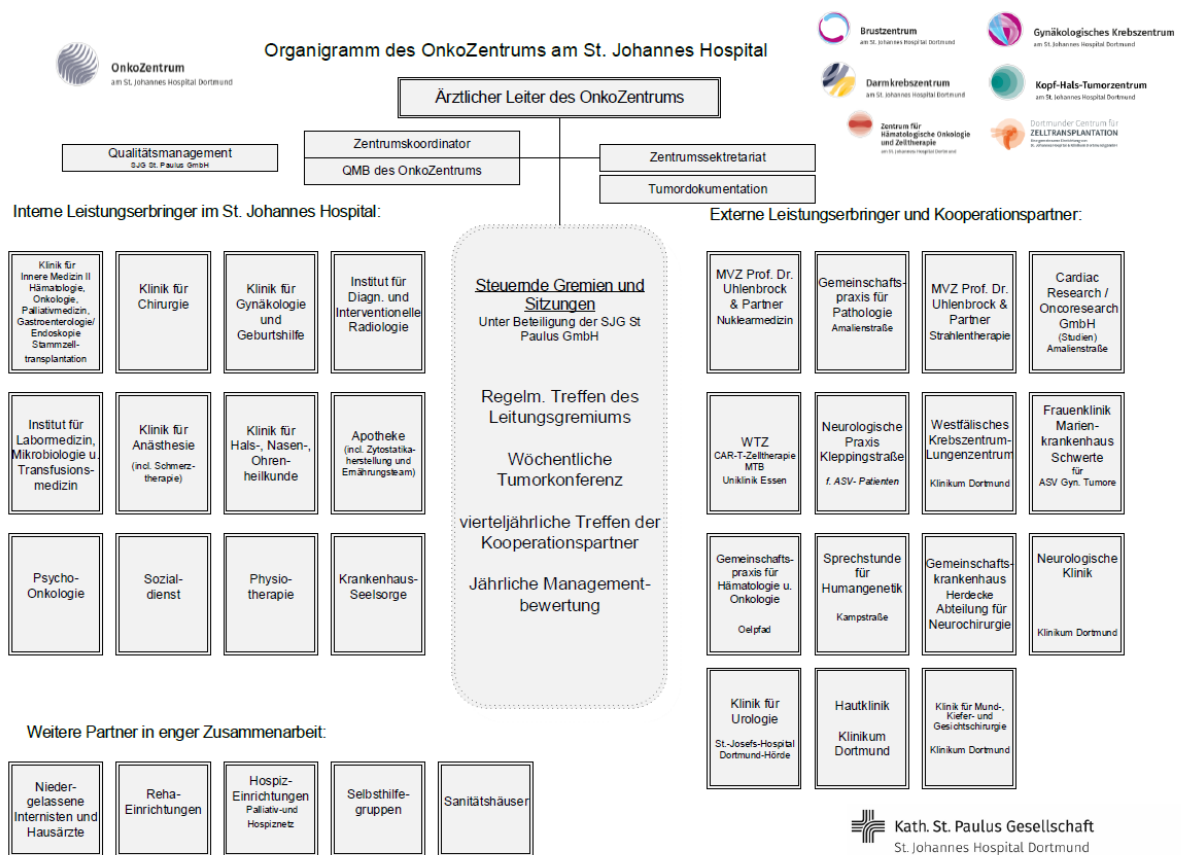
OnkoZentrum
am St. Johannes Hospital Dortmund

Organigramm des OnkoZentrums am St. Johannes Hospital

Brustzentrum
am St. Johannes Hospital Dortmund

Gynäkologisches Krebszentrum
am St. Johannes Hospital Dortmund

Darmkrebszentrum
am St. Johannes Hospital Dortmund

Kopf-Hals-Tumorzentrum
am St. Johannes Hospital Dortmund

Zentrum für Hämatologische Onkologie und Zelltherapie
am St. Johannes Hospital Dortmund

Dortmunder Centrum für ZELLTRANSPLANTATION
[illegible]

Ärztlicher Leiter des OnkoZentrums

Qualitätsmanagement
SJG St. Paulus GmbH

Zentrumskoordinator

QMB des OnkoZentrums

Zentrumssektretariat

Tumordokumentation

Interne Leistungserbringer im St. Johannes Hospital:

Klinik für Innere Medizin II Hämatologie, Onkologie, Palliativmedizin, Gastroenterologie/ Endoskopie Stammzelltransplantation

Klinik für Chirurgie

Klinik für Gynäkologie und Geburtshilfe

Institut für Diagn. und Interventionelle Radiologie

Institut für Labormedizin, Mikrobiologie u. Transfusionsmedizin

Klinik für Anästhesie (incl. Schmerztherapie)

Klinik für Hals-, Nasen-, Ohrenheilkunde

Apotheke (incl. Zytostatikaherstellung und Ernährungsteam)

Psycho-Onkologie

Sozialdienst

Physiotherapie

Krankenhaus-Seelsorge

Steuemde Gremien und Sitzungen
Unter Beteiligung der SJG St Paulus GmbH

Regelm. Treffen des Leitungsgremiums

Wöchentliche Tumorkonferenz

vierteljährliche Treffen der Kooperationspartner

Jährliche Managementbewertung

Externe Leistungserbringer und Kooperationspartner:

MVZ Prof. Dr. Uhlenbrock & Partner
Nuklearmedizin

Gemeinschaftspraxis für Pathologie
Amalienstraße

MVZ Prof. Dr. Uhlenbrock & Partner
Strahlentherapie

Cardiac Research / Oncoresearch GmbH (Studien)
Amalienstraße

WTZ
CAR-T-Zelltherapie
MTB
Uniklinik Essen

Neurologische Praxis Kleppingstraße
f. ASV- Patienten

Westfälisches Krebszentrum-Lungenzentrum
Klinikum Dortmund

Frauenklinik Marienkrankenhaus Schwerte
für
ASV Gyn. Tumore

Gemeinschaftspraxis für Hämatologie u. Onkologie
Oelpfad

Sprechstunde für Humangenetik
Kampstraße

Gemeinschaftskrankenhaus Herdecke Abteilung für Neurochirurgie

Neurologische Klinik
Klinikum Dortmund

Klinik für Urologie
St.-Josefs-Hospital Dortmund-Hörde

Hautklinik
Klinikum Dortmund

Klinik für Mund-, Kiefer- und Gesichtschirurgie
Klinikum Dortmund

Weitere Partner in enger Zusammenarbeit:

Niedergelassene Internisten und Hausärzte

Reha-Einrichtungen

Hospiz-Einrichtungen
Palliativ-und Hospiznetz

Selbsthilfegruppen

Sanitätshäuser

Kath. St. Paulus Gesellschaft
St. Johannes Hospital Dortmund